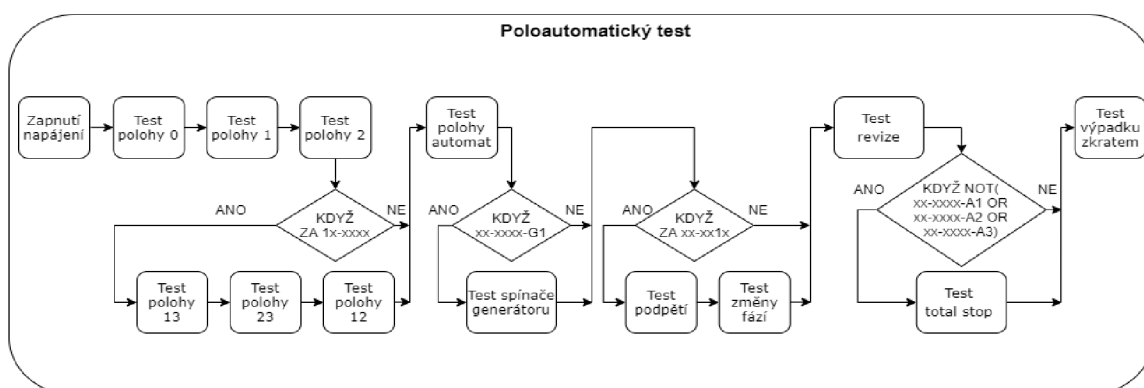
Poloautomatický test

Zapnutí napájení

Test polohy 0

Test polohy 1

Test polohy 2

ANO

KDYŽ ZA 1x-xxxx

NE

Test polohy 13

Test polohy 23

Test polohy 12

Test polohy automat

ANO

KDYŽ xx-xxxx-G1

NE

Test spínače generátoru

ANO

KDYŽ ZA xx-xx1x

NE

Test podpětí

Test změny fází

Test revize

ANO

KDYŽ NOT( xx-xxxx-A1 OR xx-xxxx-A2 OR xx-xxxx-A3)

NE

Test total stop

Test výpadku zkratem